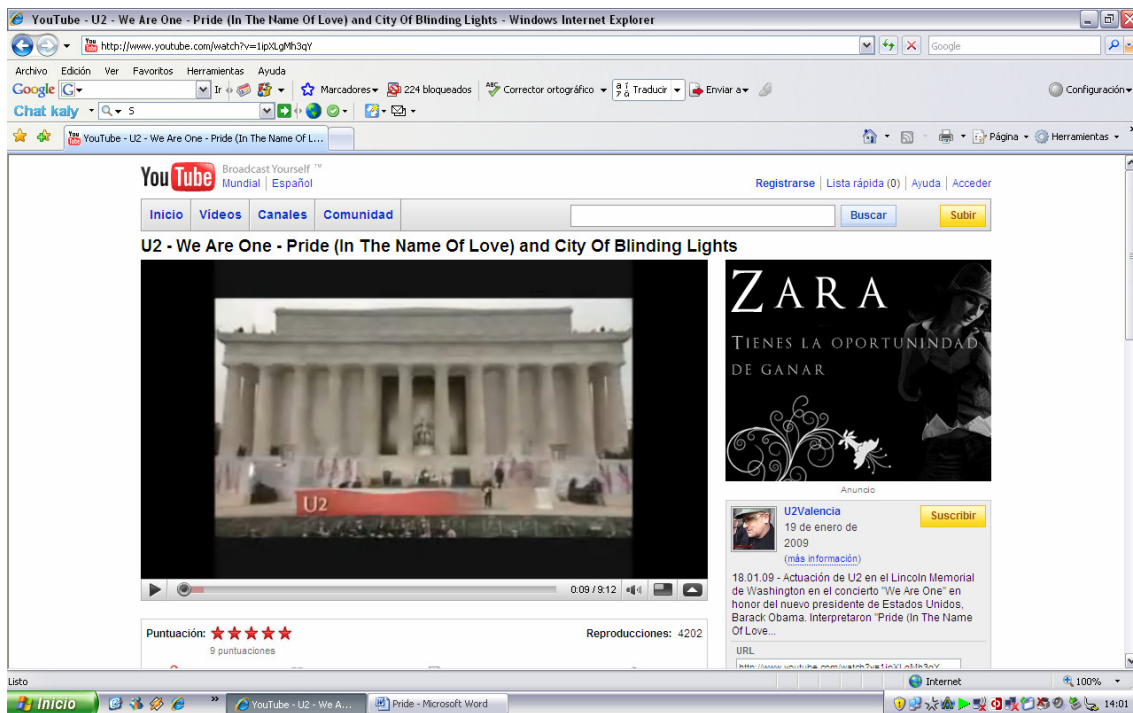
YouTube - U2 - We Are One - Pride (In The Name Of Love) and City Of Blinding Lights - Windows Internet Explorer

http://www.youtube.com/watch?v=1ipXLgMh3qY

Google

Archivo Edición Ver Favoritos Herramientas Ayuda

Google G Ir Marcadores 224 bloqueados Corrector ortográfico Traducir Enviar a Configuración

Chat kaly S

YouTube - U2 - We Are One - Pride (In The Name Of L...

Página Herramientas

YouTube Broadcast Yourself ™
Mundial | Español

Registrarse | Lista rápida (0) | Ayuda | Acceder

Inicio Vídeos Canales Comunidad

Buscar Subir

U2 - We Are One - Pride (In The Name Of Love) and City Of Blinding Lights

U2

0:09 / 9:12

ZARA

TIENES LA OPORTUNINDAD DE GANAR

Anuncio

U2Valencia
19 de enero de 2009
(más información)

Suscribir

18.01.09 - Actuación de U2 en el Lincoln Memorial de Washington en el concierto "We Are One" en honor del nuevo presidente de Estados Unidos, Barack Obama. Interpretaron "Pride (In The Name Of Love...

URL

Puntuación:
9 puntuaciones

Reproducciones: 4202

Listo

Internet

100%

Inicio

YouTube - U2 - We A...

Pride - Microsoft Word

14:01